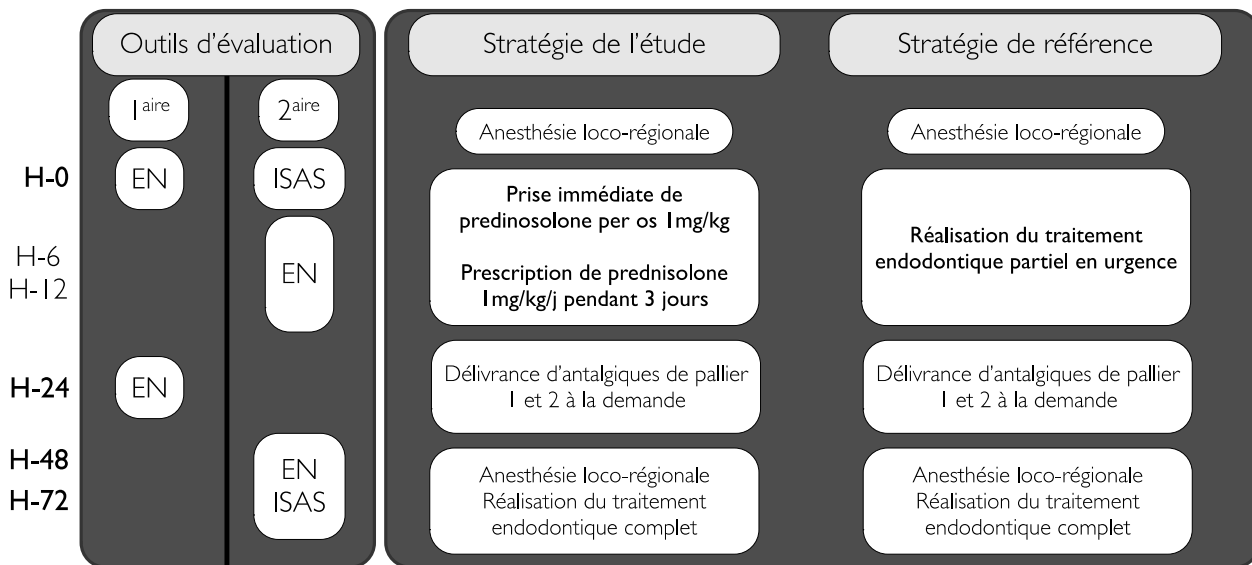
Outils d'évaluation

$1^{aire}$

$2^{aire}$

H-0

H-6
H-12

H-24

H-48
H-72

EN

ISAS

EN

EN

EN
ISAS

Stratégie de l'étude

Anesthésie loco-régionale

Prise immédiate de predinosolone per os 1mg/kg

Prescription de prednisolone 1mg/kg/j pendant 3 jours

Délivrance d'antalgiques de pallier 1 et 2 à la demande

Anesthésie loco-régionale
Réalisation du traitement endodontique complet

Stratégie de référence

Anesthésie loco-régionale

Réalisation du traitement endodontique partiel en urgence

Délivrance d'antalgiques de pallier 1 et 2 à la demande

Anesthésie loco-régionale
Réalisation du traitement endodontique complet